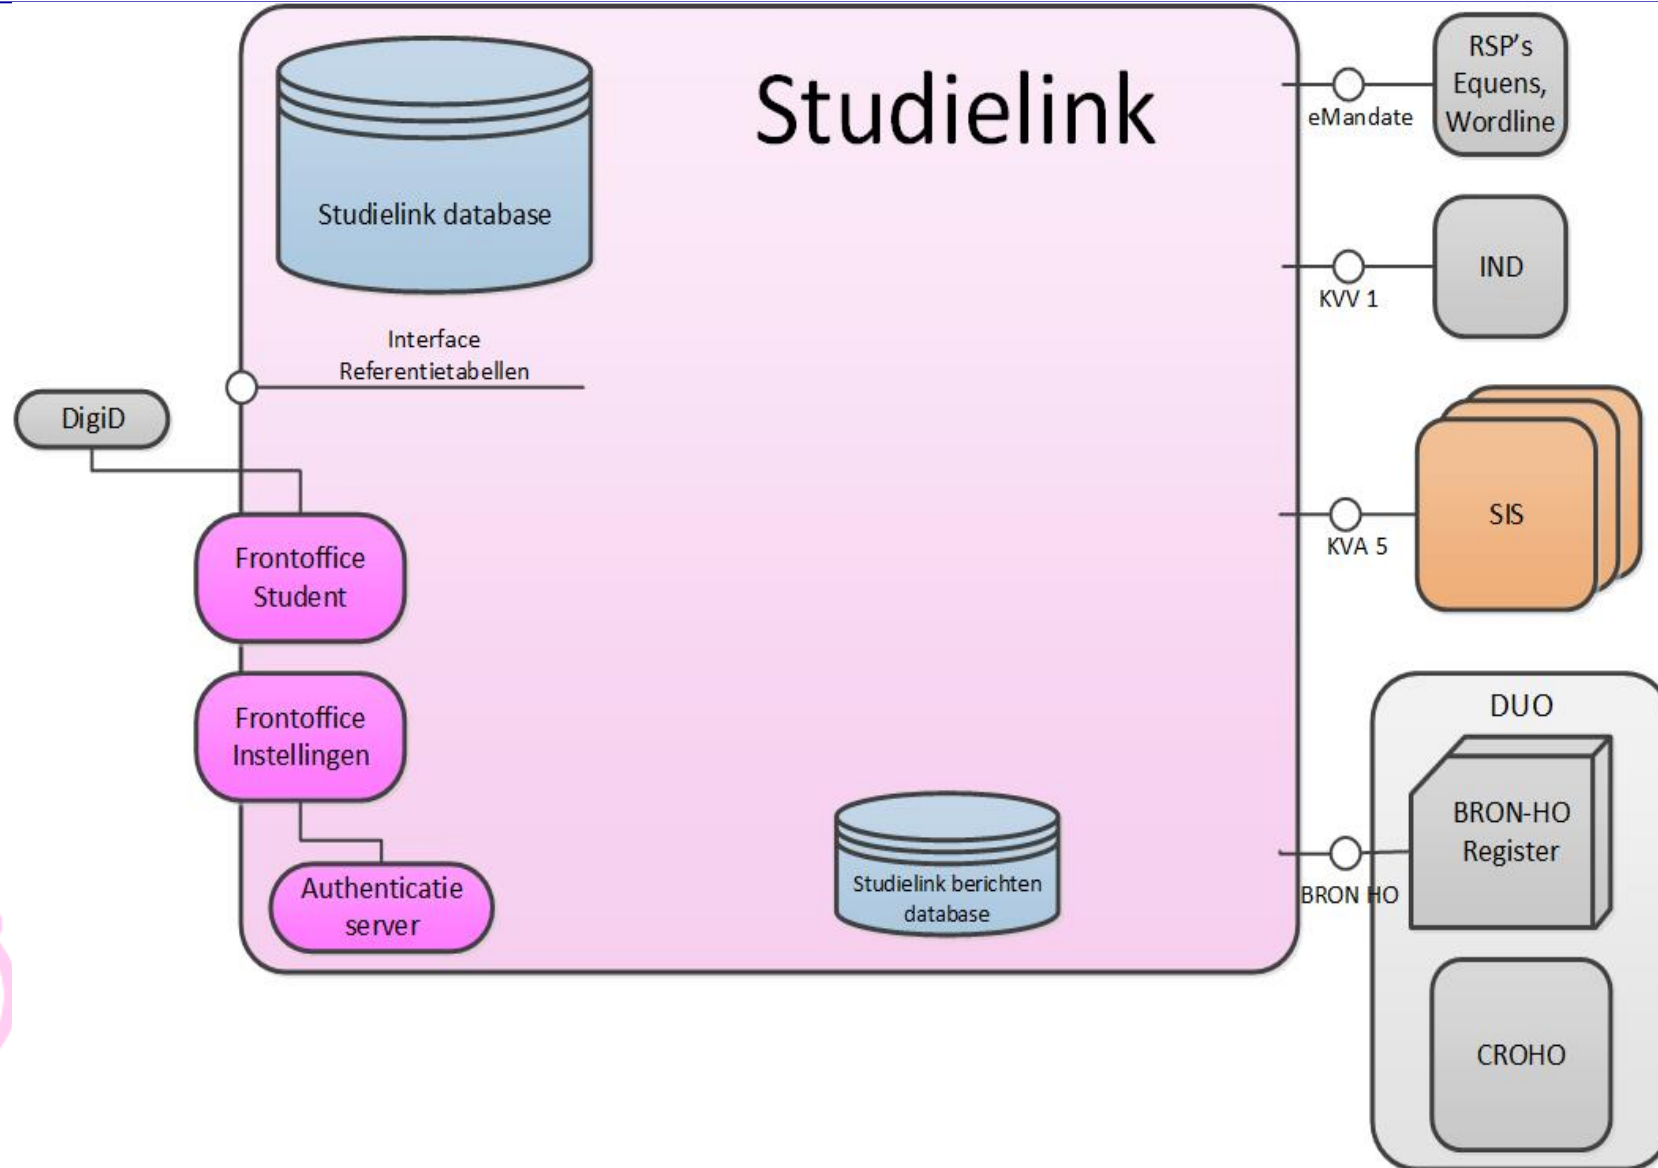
Studielink database

Studielink

eMandate

RSP's Equens, Wordline

KVV 1

IND

Interface Referentietabellen

DigiD

KVA 5

SIS

Frontoffice Student

Frontoffice Instellingen

DUO

BRON-HO Register

Authenticatie server

Studielink berichten database

BRON HO

CROHO